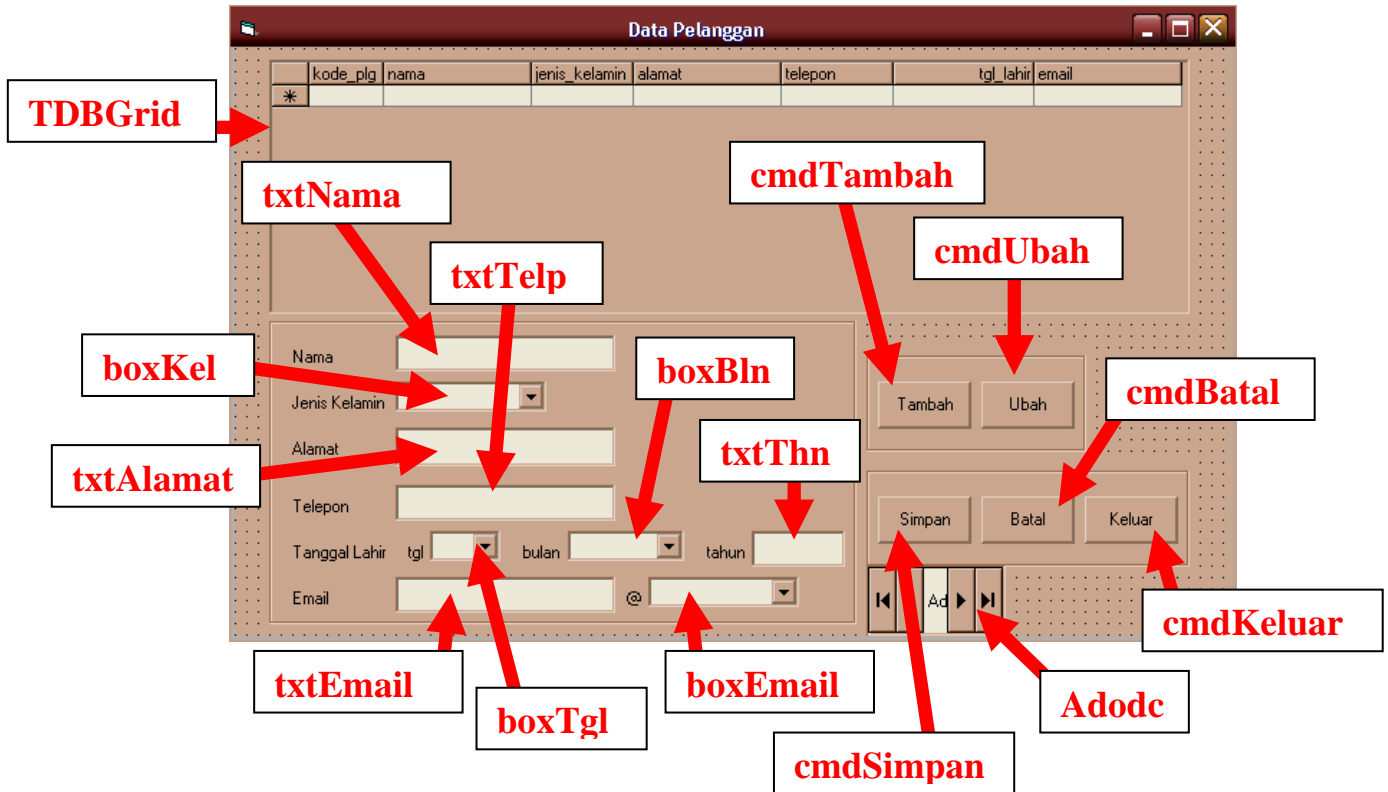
Data Pelanggan

TDBGrid

| | kode_plg | nama | jenis_kelamin | alamat | telepon | tgl_lahir | email |
|---|---|---|---|---|---|---|---|
| * | | | | | | | |

txtNama
txtTelp
cmdTambah
cmdUbah
boxKel
boxBln
cmdBatal
txtThn
txtAlamat

Nama
Jenis Kelamin
Alamat
Telepon
Tanggal Lahir tgl bulan tahun
Email @

Tambah
Ubah
Simpan
Batal
Keluar
Ad

cmdKeluar
txtEmail
boxTgl
boxEmail
Adodc
cmdSimpan